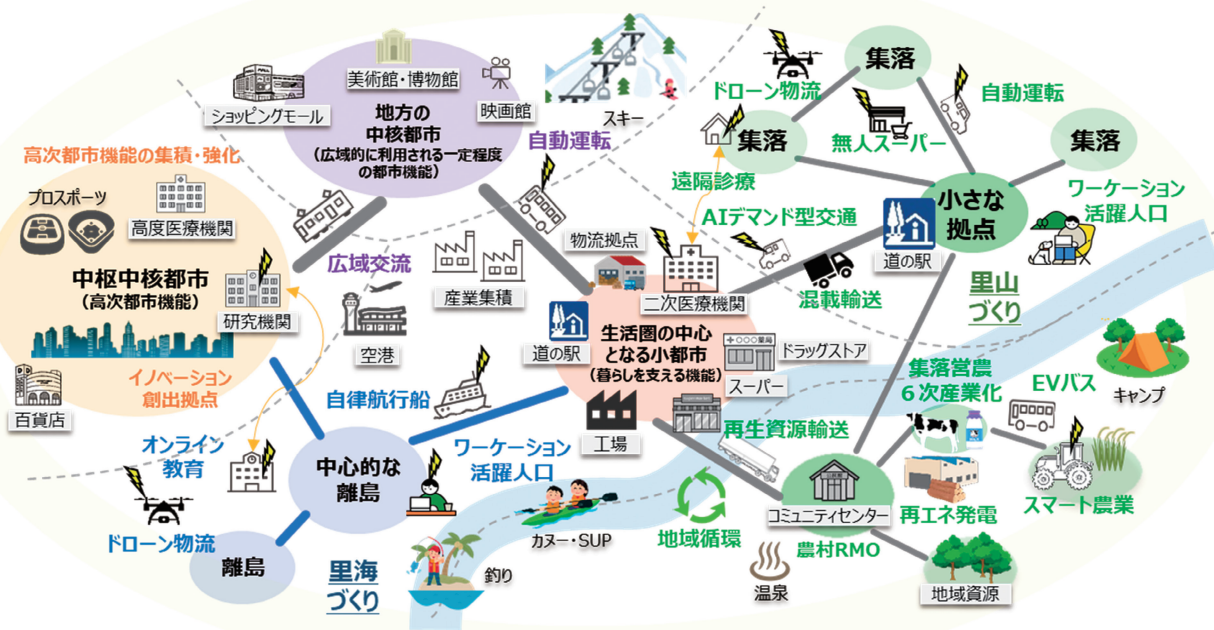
美術館・博物館
ショッピングモール
地方の中核都市
（広域的に利用される一定程度の都市機能）
映画館
スキー
ドローン物流
集落
自動運転
集落
無人スーパー
集落
高次都市機能の集積・強化
自動運転
遠隔診療
小さな拠点
ワーケーション活躍人口
プロスポーツ
高度医療機関
AIデマンド型交通
物流拠点
道の駅
中枢中核都市
（高次都市機能）
広域交流
産業集積
二次医療機関
混載輸送
里山づくり
研究機関
道の駅
生活圏の中心となる小都市
（暮らしを支える機能）
空港
ドラッグストア
集落営農
６次産業化
EVバス
キャンプ
百貨店
イノベーション創出拠点
自律航行船
スーパー
オンライン教育
工場
再生資源輸送
中心的な離島
ワーケーション活躍人口
コミュニティセンター
再エネ発電
スマート農業
ドローン物流
カヌー・SUP
地域循環
農村RMO
離島
里海づくり
釣り
温泉
地域資源